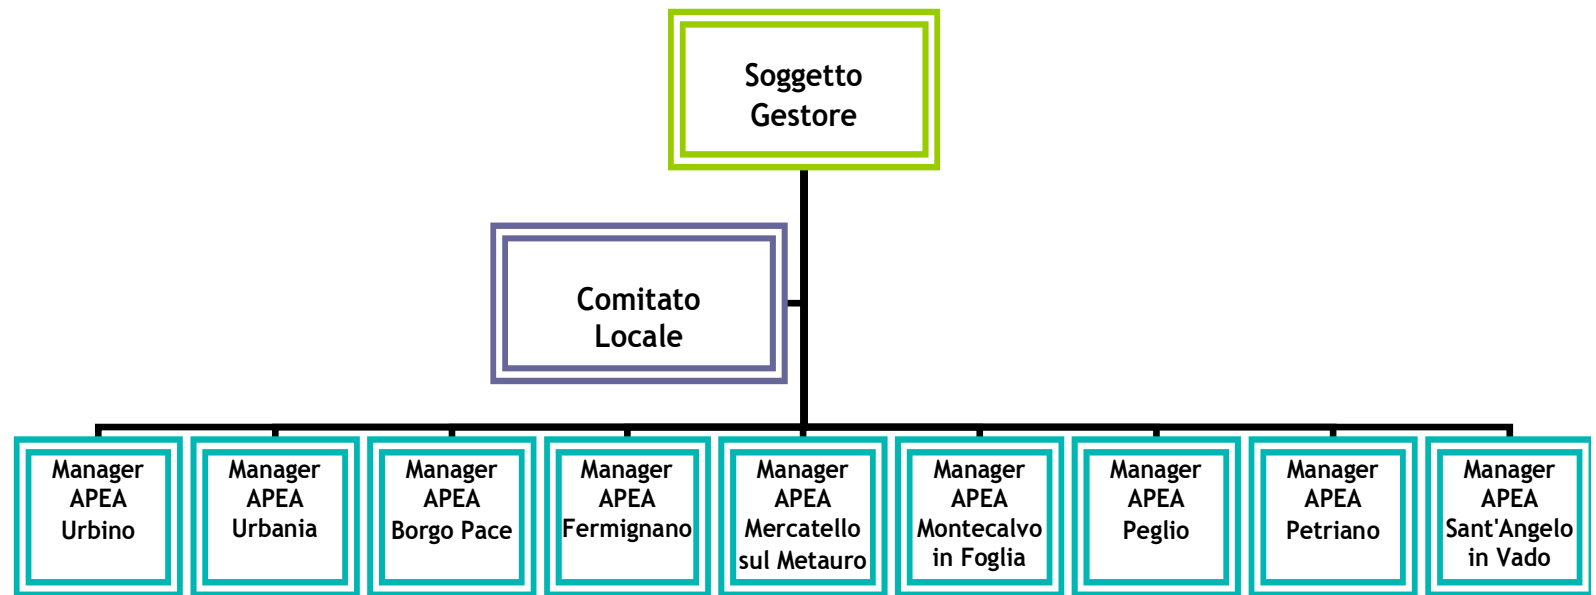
Soggetto Gestore

Comitato Locale

Manager APEA Urbino

Manager APEA Urbania

Manager APEA Borgo Pace

Manager APEA Fermignano

Manager APEA Mercatello sul Metauro

Manager APEA Montecalvo in Foglia

Manager APEA Peglio

Manager APEA Petriano

Manager APEA Sant'Angelo in Vado